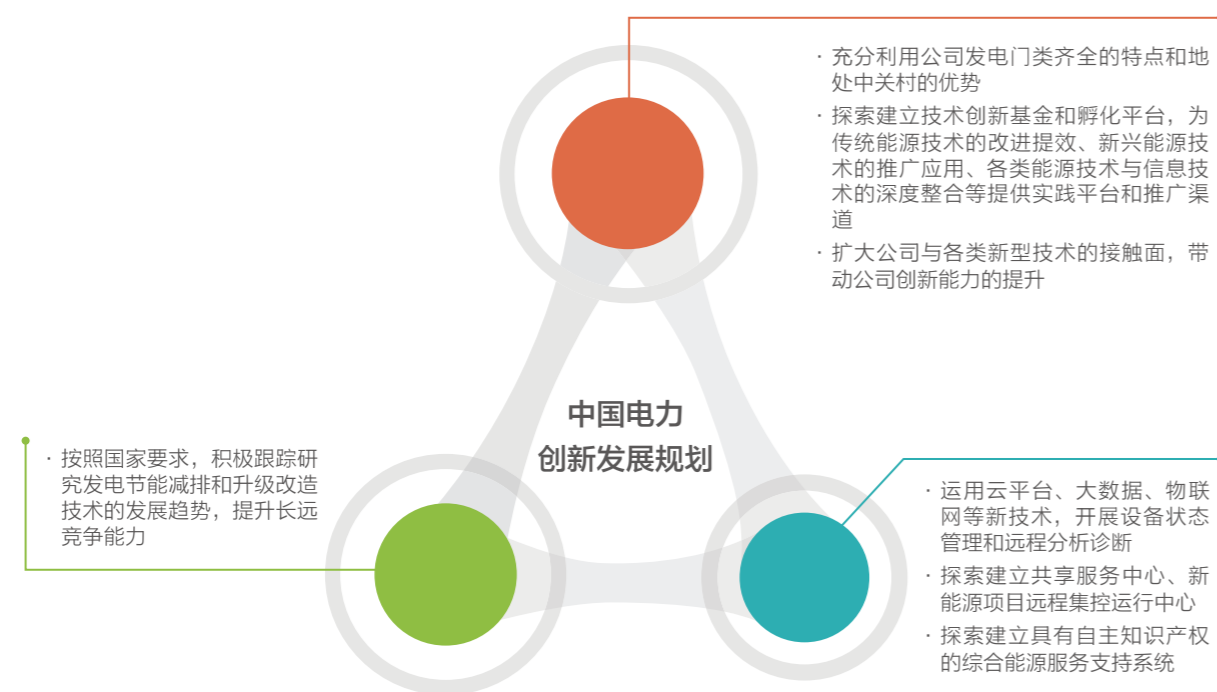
· 充分利用公司发电门类齐全的特点和地处中关村的优势

· 探索建立技术创新基金和孵化平台，为传统能源技术的改进提效、新兴能源技术的推广应用、各类能源技术与信息技术的深度整合等提供实践平台和推广渠道

· 扩大公司与各类新型技术的接触面，带动公司创新能力的提升

中国电力
创新发展规划

· 按照国家要求，积极跟踪研究发电节能减排和升级改造技术的发展趋势，提升长远竞争能力

· 运用云平台、大数据、物联网等新技术，开展设备状态管理和远程分析诊断

· 探索建立共享服务中心、新能源项目远程集控运行中心

· 探索建立具有自主知识产权的综合能源服务支持系统